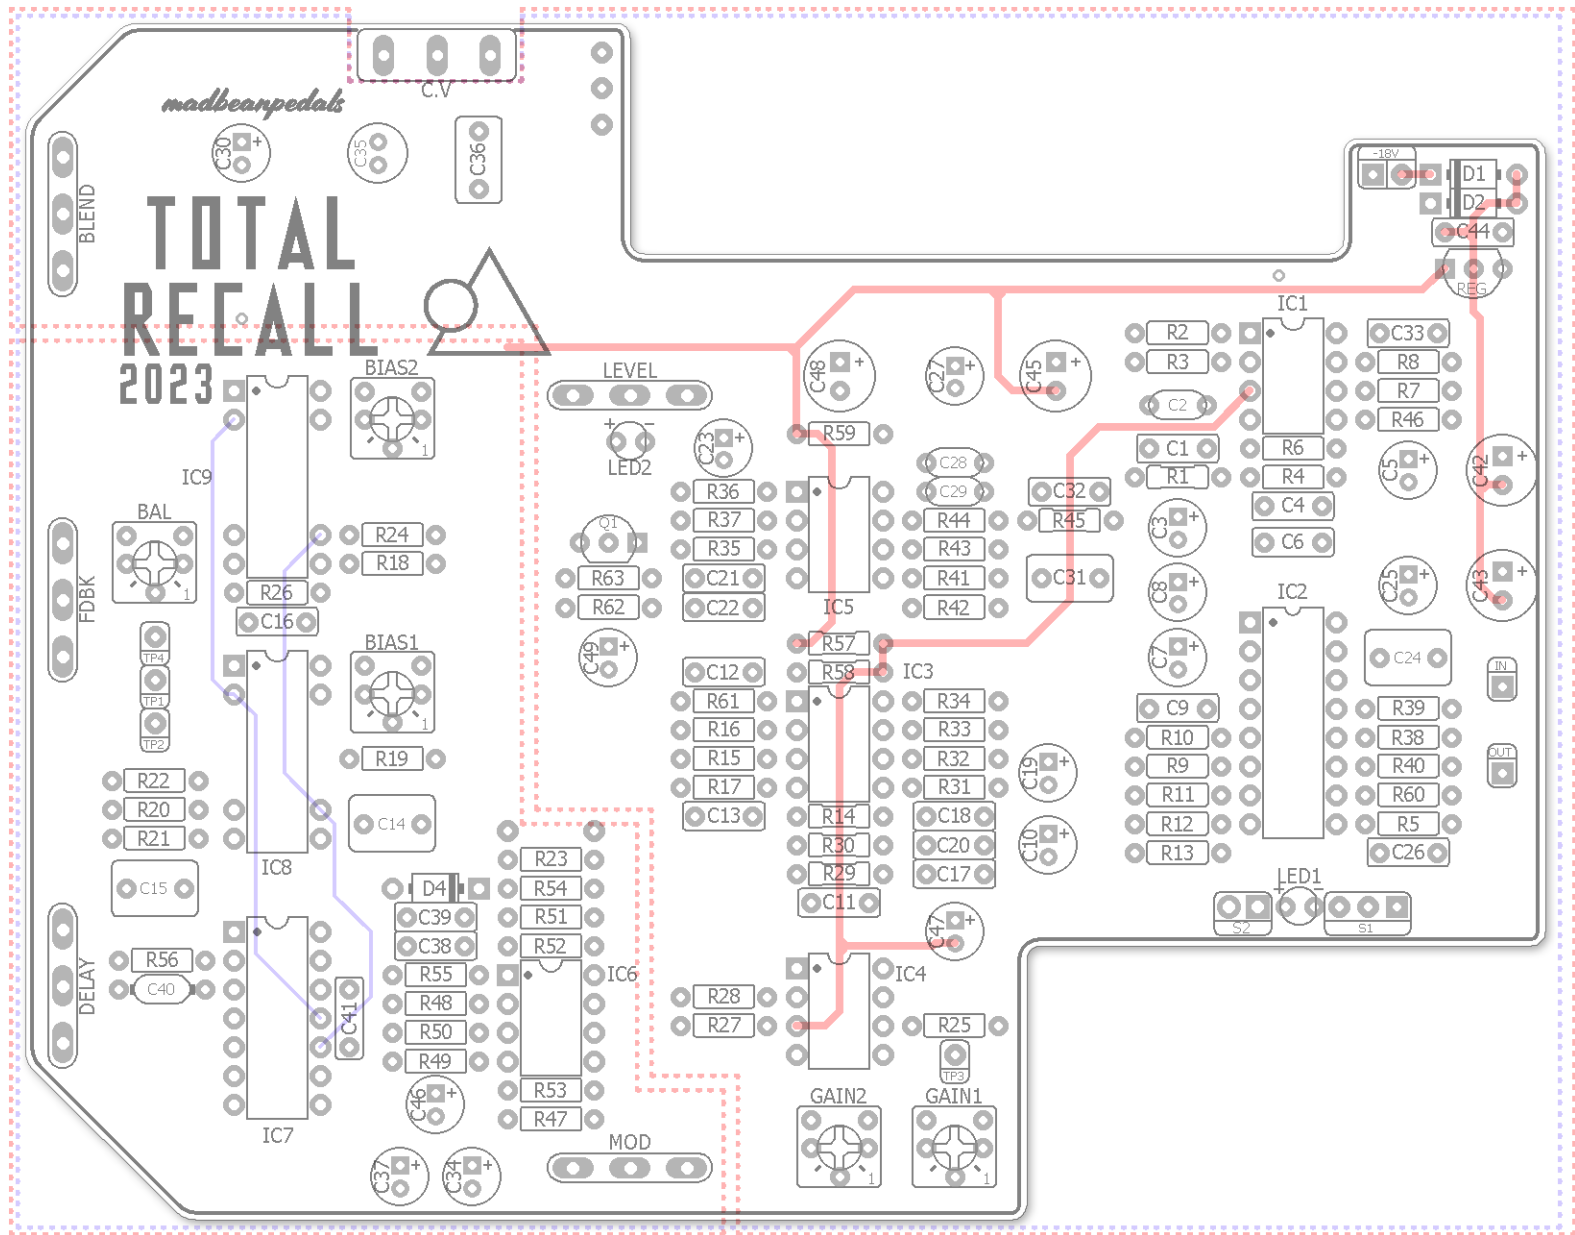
madbeanpedals
C.V
TOTAL RECALL 2023
BLEND
C30 C35 C36
-18V D1 D2 C44 REG
IC1 R2 R3 C2 C1 R1 C33 R8 R7 R46 R6 R4 C4 C6
LEVEL LED2 C23 C48 C27 C45 R59 C28 C29 C32 R45
BIAS2 IC9 BAL R24 R18 R26 C16
Q1 R36 R37 R35 R63 C21 R62 C22 IC5 R44 R43 R41 R42 C31
C3 C5 C42 C8 C25 C43 IC2 C24
FDBK TP4 TP1 TP2 BIAS1 C49 C12 R57 R58 IC3 R34 R33 R32 R31 C7 C9 R10 R9 R11 R12 R13 R39 R38 R40 R60 R5 C26 IN OUT
R22 R20 R21 C15 R19 C14 IC8 R61 R16 R15 R17 C13 R14 R30 R29 C11 C18 C20 C17 C19 C10 LED1 S2 S1
DELAY R56 C40 C41 IC7 D4 C39 C38 R55 R48 R50 R49 R23 R54 R51 R52 IC6 R53 R47 C46 C47 IC4 R28 R27 R25 TP3
C37 C34 MOD GAIN2 GAIN1